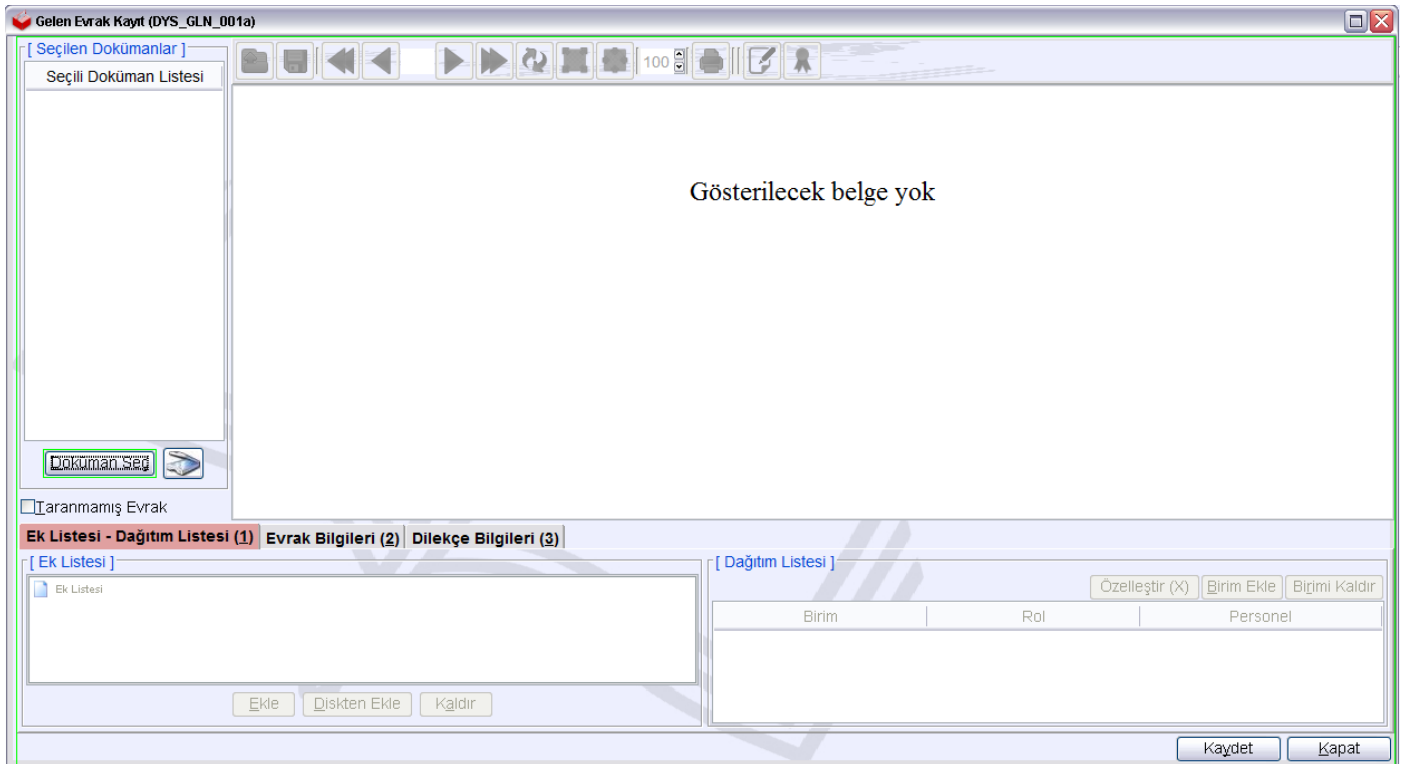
Gelen Evrak Kayıt (DYS_GLN_001a)

[ Seçilen Dokümanlar ]

Seçili Doküman Listesi

100

Gösterilecek belge yok

Doküman Seç

Taranmamış Evrak

Ek Listesi - Dağıtım Listesi (1) Evrak Bilgileri (2) Dilekçe Bilgileri (3)

[ Ek Listesi ]

Ek Listesi

Ekle Diskten Ekle Kaldır

[ Dağıtım Listesi ]

Özelleştir (X) Birim Ekle Birimi Kaldır

| Birim | Rol | Personel |
|---|---|---|

Kaydet Kapat